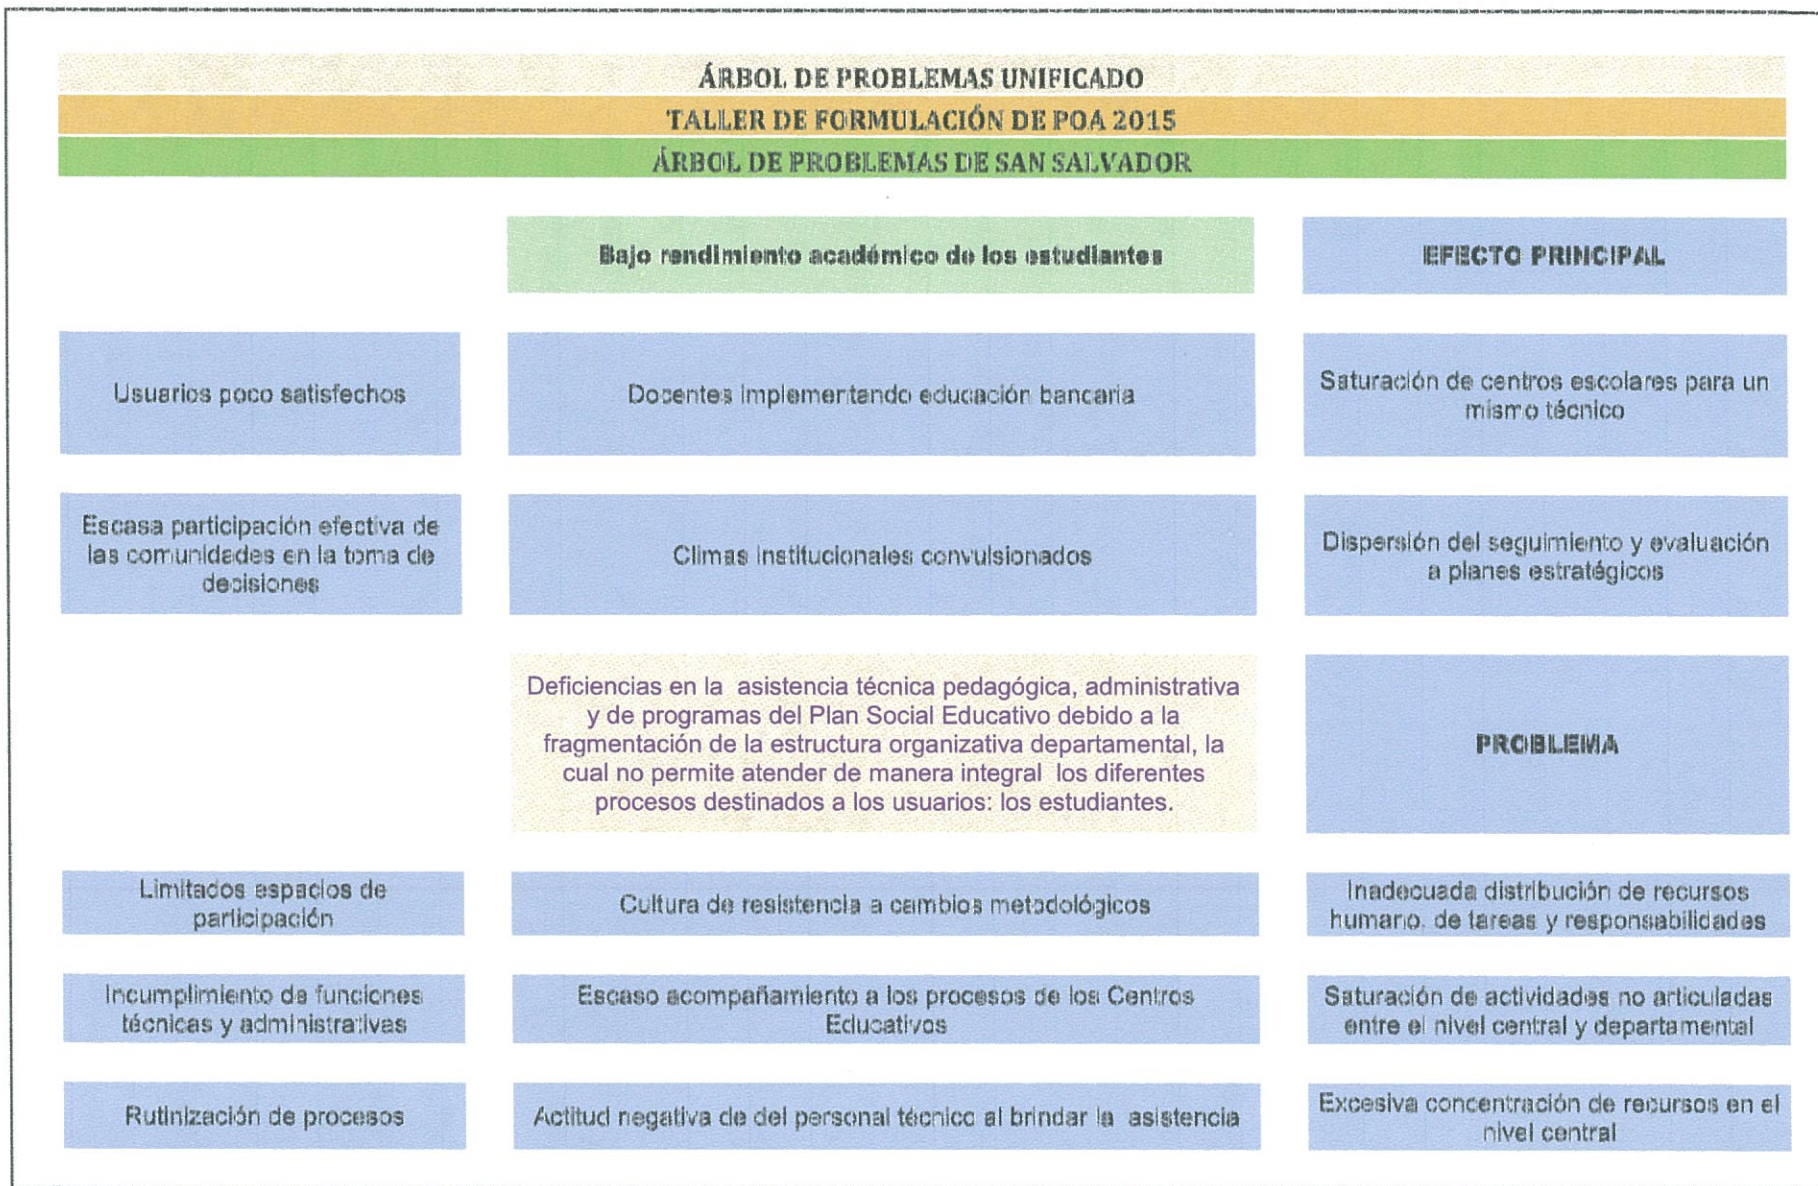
ÁRBOL DE PROBLEMAS UNIFICADO

TALLER DE FORMULACIÓN DE POA 2015

ÁRBOL DE PROBLEMAS DE SAN SALVADOR

Bajo rendimiento académico de los estudiantes

EFECTO PRINCIPAL

Usuarios poco satisfechos

Docentes implementando educación bancaria

Saturación de centros escolares para un mismo técnico

Escasa participación efectiva de las comunidades en la toma de decisiones

Climas institucionales convulsionados

Dispersión del seguimiento y evaluación a planes estratégicos

Deficiencias en la asistencia técnica pedagógica, administrativa y de programas del Plan Social Educativo debido a la fragmentación de la estructura organizativa departamental, la cual no permite atender de manera integral los diferentes procesos destinados a los usuarios: los estudiantes.

PROBLEMA

Limitados espacios de participación

Cultura de resistencia a cambios metodológicos

Inadecuada distribución de recursos humano, de tareas y responsabilidades

Incumplimiento de funciones técnicas y administrativas

Escaso acompañamiento a los procesos de los Centros Educativos

Saturación de actividades no articuladas entre el nivel central y departamental

Rutinización de procesos

Actitud negativa de del personal técnico al brindar la asistencia

Excesiva concentración de recursos en el nivel central